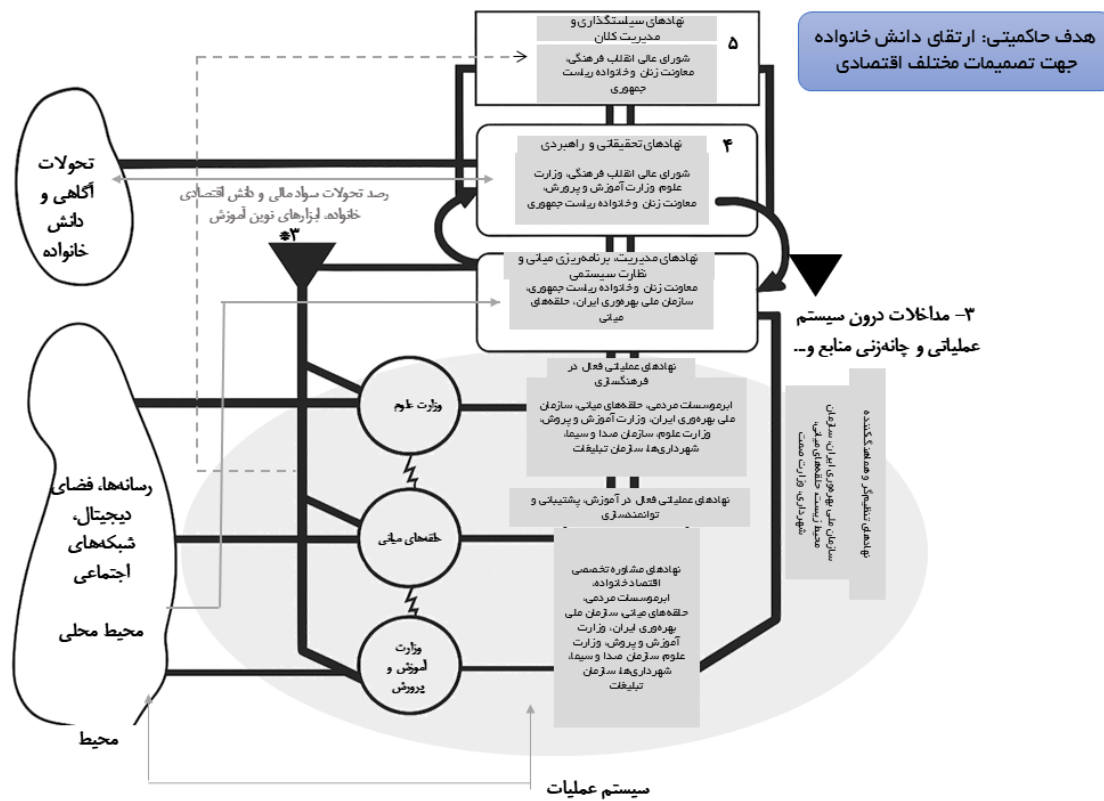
هدف حاکمیتی: ارتقای دانش خانواده جهت تصمیمات مختلف اقتصادی

۵
نهادهای سیاستگذاری و مدیریت کلان
شورای عالی انقلاب فرهنگی، معاونت زنان و خانواده ریاست جمهوری

۴
نهادهای تحقیقاتی و راهبردی
شورای عالی انقلاب فرهنگی، وزارت علوم وزارت آموزش و پرورش، معاونت زنان و خانواده ریاست جمهوری

تحولات آگاهی و دانش خانواده

رصد تحولات سواد مالی و دانش اقتصادی خانواده، ابزارهای نوین آموزش

۳*

نهادهای مدیریت، برنامه‌ریزی میانی و نظارت سیستمی
معاونت زنان و خانواده ریاست جمهوری، سازمان ملی بهره‌وری ایران، حلقه‌های میانی

۳- مداخلات درون سیستم عملیاتی و چانه‌زنی منابع و...

نهادهای عملیاتی فعال در فرهنگسازی
ابرموسسات مردمی، حلقه‌های میانی، سازمان ملی بهره‌وری ایران، وزارت آموزش و پرورش، وزارت علوم، سازمان صدا و سیما، شهرداری‌ها، سازمان تبلیغات

وزارت علوم

نهادهای تنظیم‌گر و هماهنگ‌کننده
سازمان ملی بهره‌وری ایران سازمان محیط زیست، حلقه‌های میانی، شهرداری، وزارت صمت

رسانه‌ها، فضای دیجیتال، شبکه‌های اجتماعی

نهادهای عملیاتی فعال در آموزش، پشتیبانی و توانمندسازی

حلقه‌های میانی

نهادهای مشاوره تخصصی اقتصاد خانواده، ابرموسسات مردمی، حلقه‌های میانی سازمان ملی بهره‌وری ایران، وزارت آموزش و پرورش، وزارت علوم، سازمان صدا و سیما، شهرداری‌ها، سازمان تبلیغات

محیط محلی

وزارت آموزش و پرورش

محیط

سیستم عملیات